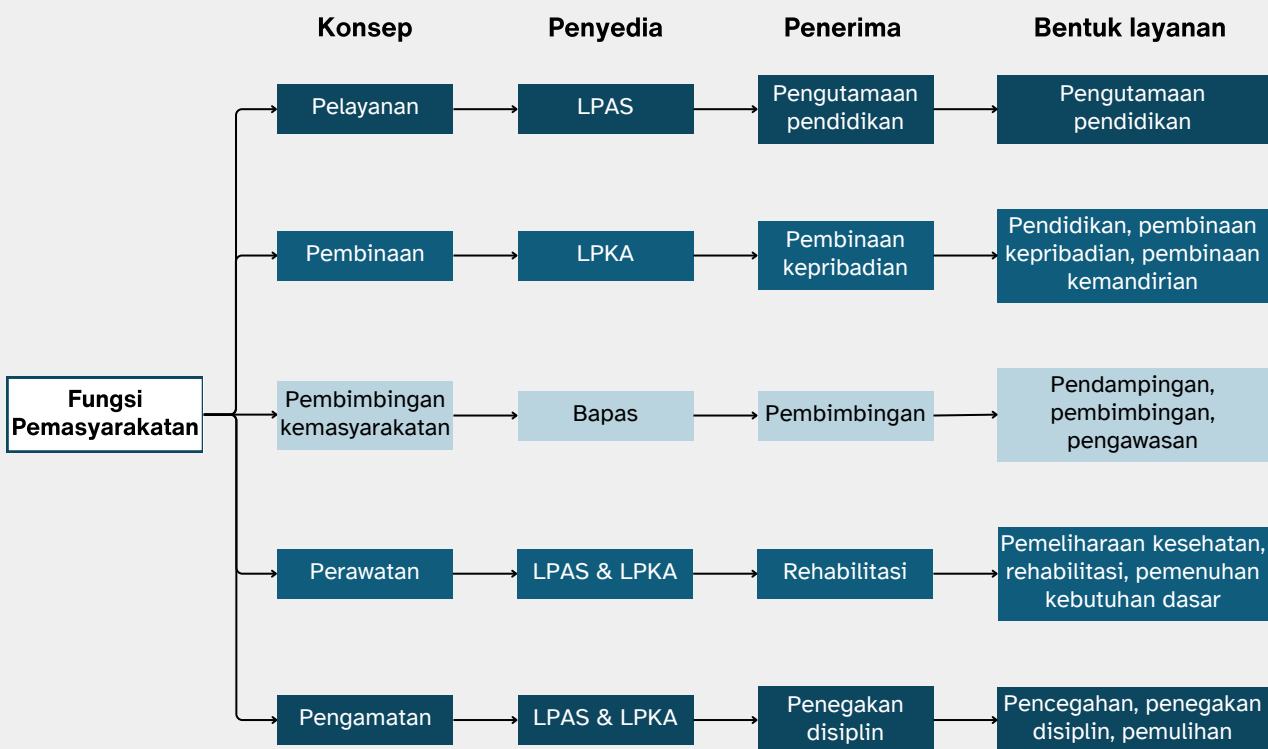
Konsep

Penyedia

Penerima

Bentuk layanan

Fungsi Pemasyarakatan

Pelayanan

LPAS

Pengutamaan pendidikan

Pengutamaan pendidikan

Pembinaan

LPKA

Pembinaan kepribadian

Pendidikan, pembinaan kepribadian, pembinaan kemandirian

Pembimbingan kemasyarakatan

Bapas

Pembimbingan

Pendampingan, pembimbingan, pengawasan

Perawatan

LPAS & LPKA

Rehabilitasi

Pemeliharaan kesehatan, rehabilitasi, pemenuhan kebutuhan dasar

Pengamatan

LPAS & LPKA

Penegakan disiplin

Pencegahan, penegakan disiplin, pemulihan